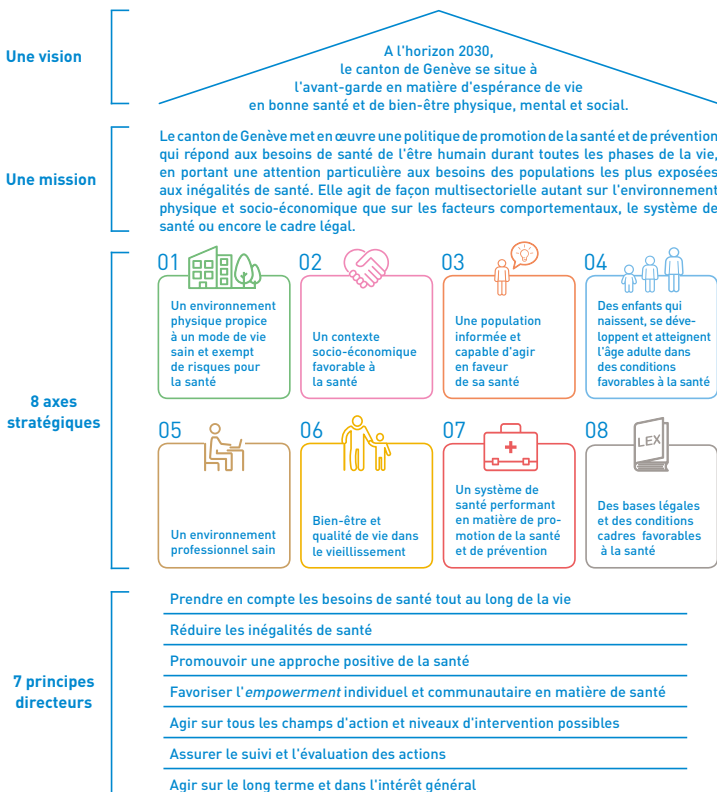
Une vision

A l'horizon 2030, le canton de Genève se situe à l'avant-garde en matière d'espérance de vie en bonne santé et de bien-être physique, mental et social.

Une mission

Le canton de Genève met en œuvre une politique de promotion de la santé et de prévention qui répond aux besoins de santé de l'être humain durant toutes les phases de la vie, en portant une attention particulière aux besoins des populations les plus exposées aux inégalités de santé. Elle agit de façon multisectorielle autant sur l'environnement physique et socio-économique que sur les facteurs comportementaux, le système de santé ou encore le cadre légal.

8 axes stratégiques

01
Un environnement physique propice à un mode de vie sain et exempt de risques pour la santé

02
Un contexte socio-économique favorable à la santé

03
Une population informée et capable d'agir en faveur de sa santé

04
Des enfants qui naissent, se développent et atteignent l'âge adulte dans des conditions favorables à la santé

05
Un environnement professionnel sain

06
Bien-être et qualité de vie dans le vieillissement

07
Un système de santé performant en matière de promotion de la santé et de prévention

08
LEX
Des bases légales et des conditions cadres favorables à la santé

7 principes directeurs

Prendre en compte les besoins de santé tout au long de la vie

Réduire les inégalités de santé

Promouvoir une approche positive de la santé

Favoriser l'*empowerment* individuel et communautaire en matière de santé

Agir sur tous les champs d'action et niveaux d'intervention possibles

Assurer le suivi et l'évaluation des actions

Agir sur le long terme et dans l'intérêt général